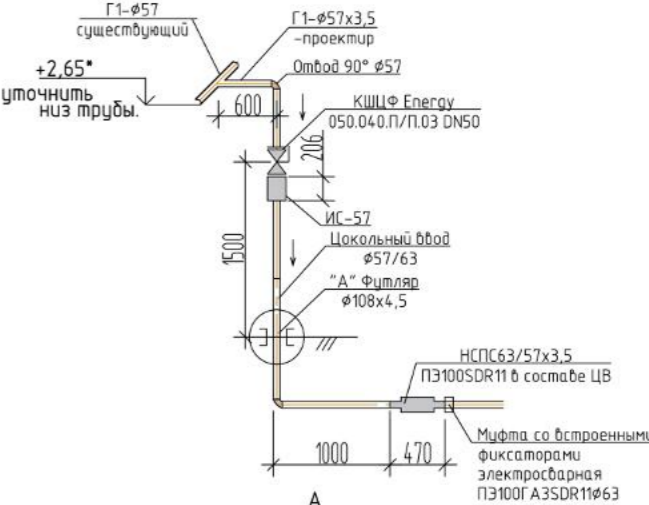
Г1-ø57
существующий

Г1-ø57х3,5
-проектир

+2,65*
уточнить
низ трубы.

Отвод 90° ø57

600

КШЦФ Energy
050.040.П/П.03 DN50

206

ИС-57

1500

Цокольный ввод
ø57/63

"А" Футляр
ø108х4,5

НСПС63/57х3,5
ПЭ100SDR11 в составе ЦВ

Муфта со встроенными
фиксаторами
электросварная
ПЭ100ГАЗSDR11ø63

1000

470

А